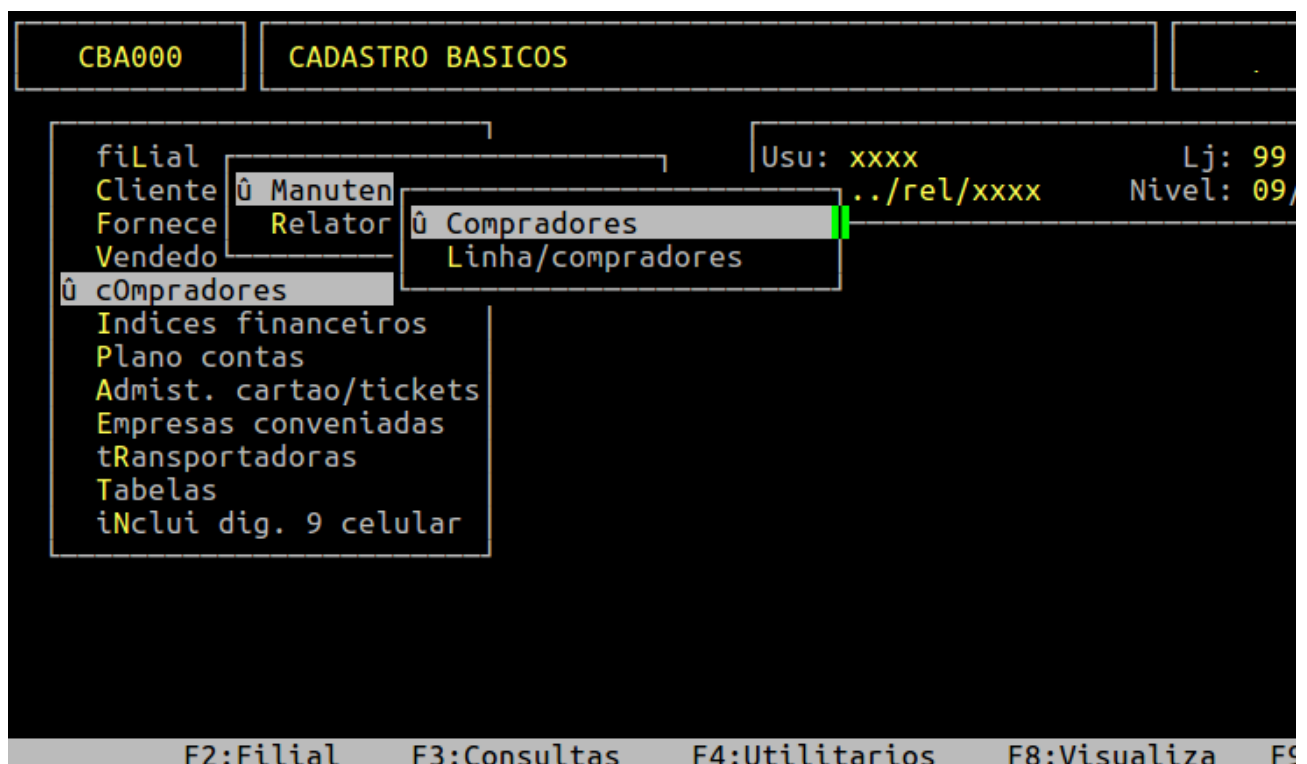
CBA000 CADASTRO BASICOS

fiLial
Cliente
Fornece
Vendedo
û cOmpradores
Indices financeiros
Plano contas
Admist. cartao/tickets
Empresas conveniadas
tRansportadoras
Tabelas
iNclui dig. 9 celular

û Manuten
Relator

û Compradores
Linha/compradores

Usu: xxxx
../rel/xxxx
Lj: 99
Nivel: 09/

F2:Filial F3:Consultas F4:Utilitarios F8:Visualiza F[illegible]